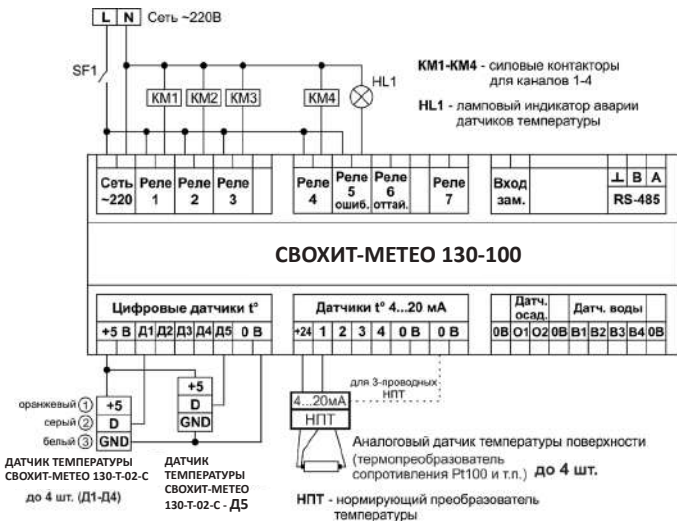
L N Сеть ~220В

SF1

KM1 KM2 KM3 KM4 HL1

КМ1-КМ4 - силовые контакторы для каналов 1-4

HL1 - ламповый индикатор аварии датчиков температуры

| Сеть ~220 | Реле 1 | Реле 2 | Реле 3 | Реле 4 | Реле 5 ошиб. | Реле 6 оттай. | Реле 7 | Вход зам. | ⊥ B A RS-485 |
|---|---|---|---|---|---|---|---|---|---|

СВОХИТ-МЕТЕО 130-100

Цифровые датчики t°

+5 В Д1 Д2 Д3 Д4 Д5 0 В

Датчики t° 4...20 мА

+24 1 2 3 4 0 В 0 В

Датч. осад.

Датч. воды

0В О1 О2 0В В1 В2 В3 В4 0В

для 3-проводных НПТ

4...20мА

НПТ

оранжевый 1 +5

серый 2 D

белый 3 GND

+5

D

GND

ДАТЧИК ТЕМПЕРАТУРЫ СВОХИТ-МЕТЕО 130-Т-02-С

до 4 шт. (Д1-Д4)

ДАТЧИК ТЕМПЕРАТУРЫ СВОХИТ-МЕТЕО 130-Т-02-С - Д5

Аналоговый датчик температуры поверхности (термопреобразователь сопротивления Pt100 и т.п.) до 4 шт.

НПТ - нормирующий преобразователь температуры